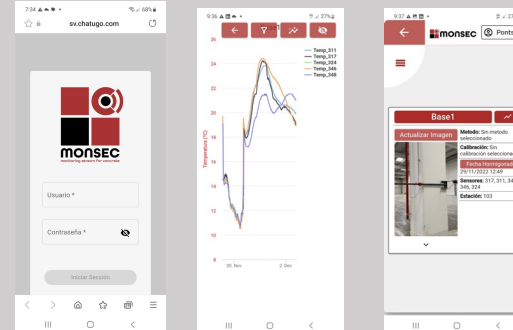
7:34 68%

sv.chatugo.com

MONSEC
monitoring sensors for concrete

Usuario *

Contraseña *

Iniciar Sesión

9:36 27%

Temperatura (°C)

26
24
22
20
18
16
14
12
10
8

30. Nov
2. Dec

Temp_311
Temp_317
Temp_324
Temp_346
Temp_348

9:37 27

MONSEC

Pontr

Base1

Actualizar Imagen

Metodo: Sin metodo seleccionado

Calibración: Sin calibración seleccionada

Fecha Hormigonad
29/11/2022 12:49

Sensores: 317, 311, 34 346, 324

Estación: 103